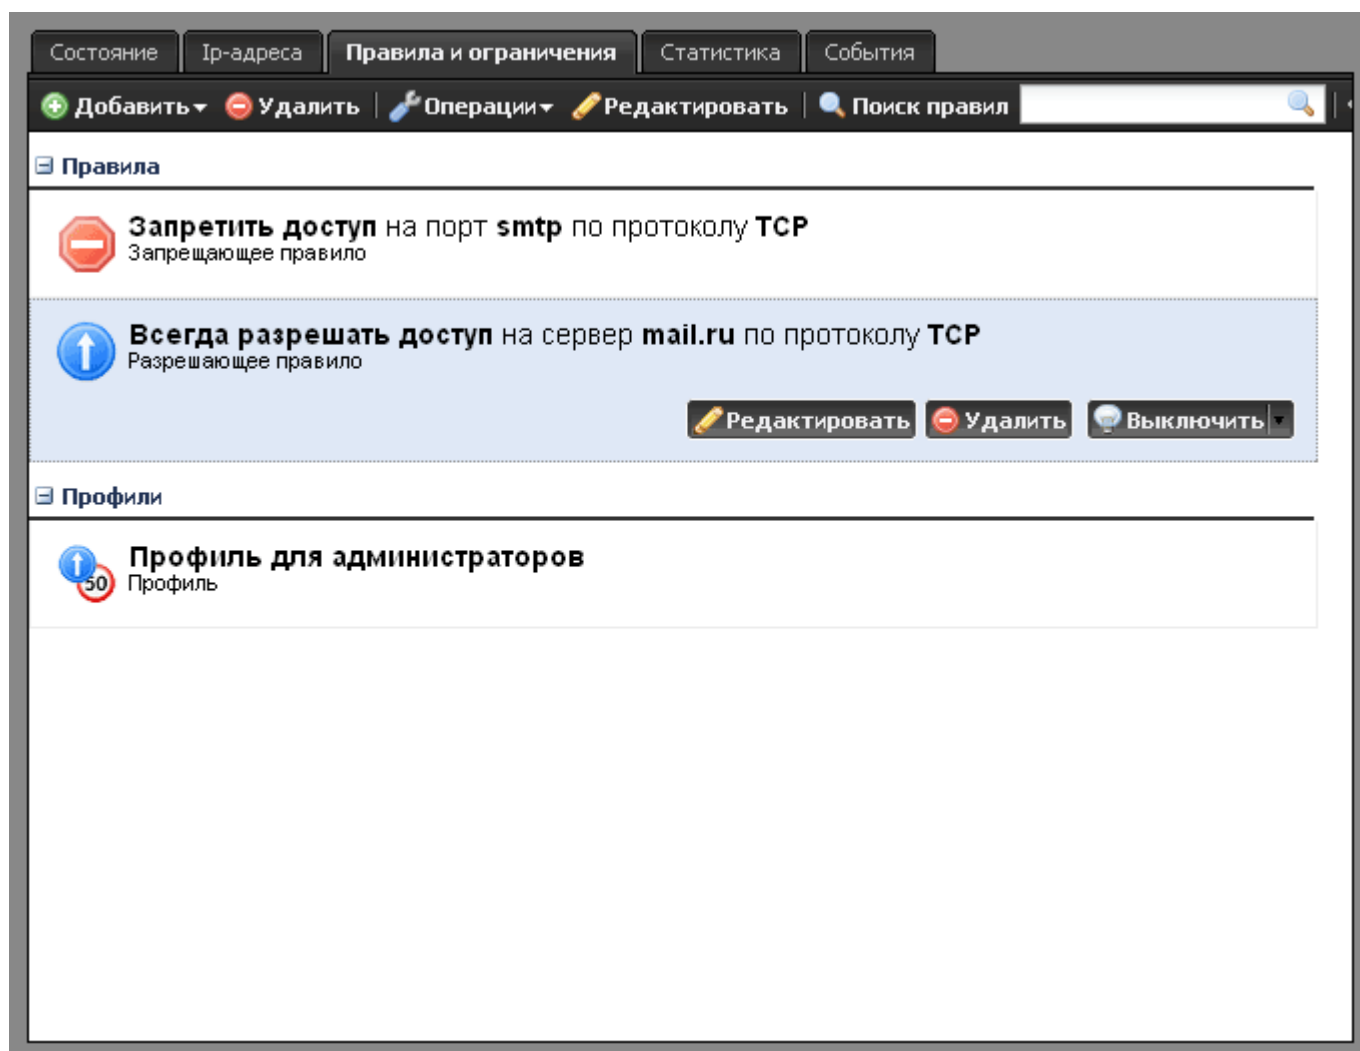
Состояние | Ip-адреса | Правила и ограничения | Статистика | События

Добавить | Удалить | Операции | Редактировать | Поиск правил

Правила

Запретить доступ на порт smtp по протоколу TCP
Запрещающее правило

Всегда разрешать доступ на сервер mail.ru по протоколу TCP
Разрешающее правило

Редактировать | Удалить | Выключить

Профили

50 Профиль для администраторов
Профиль